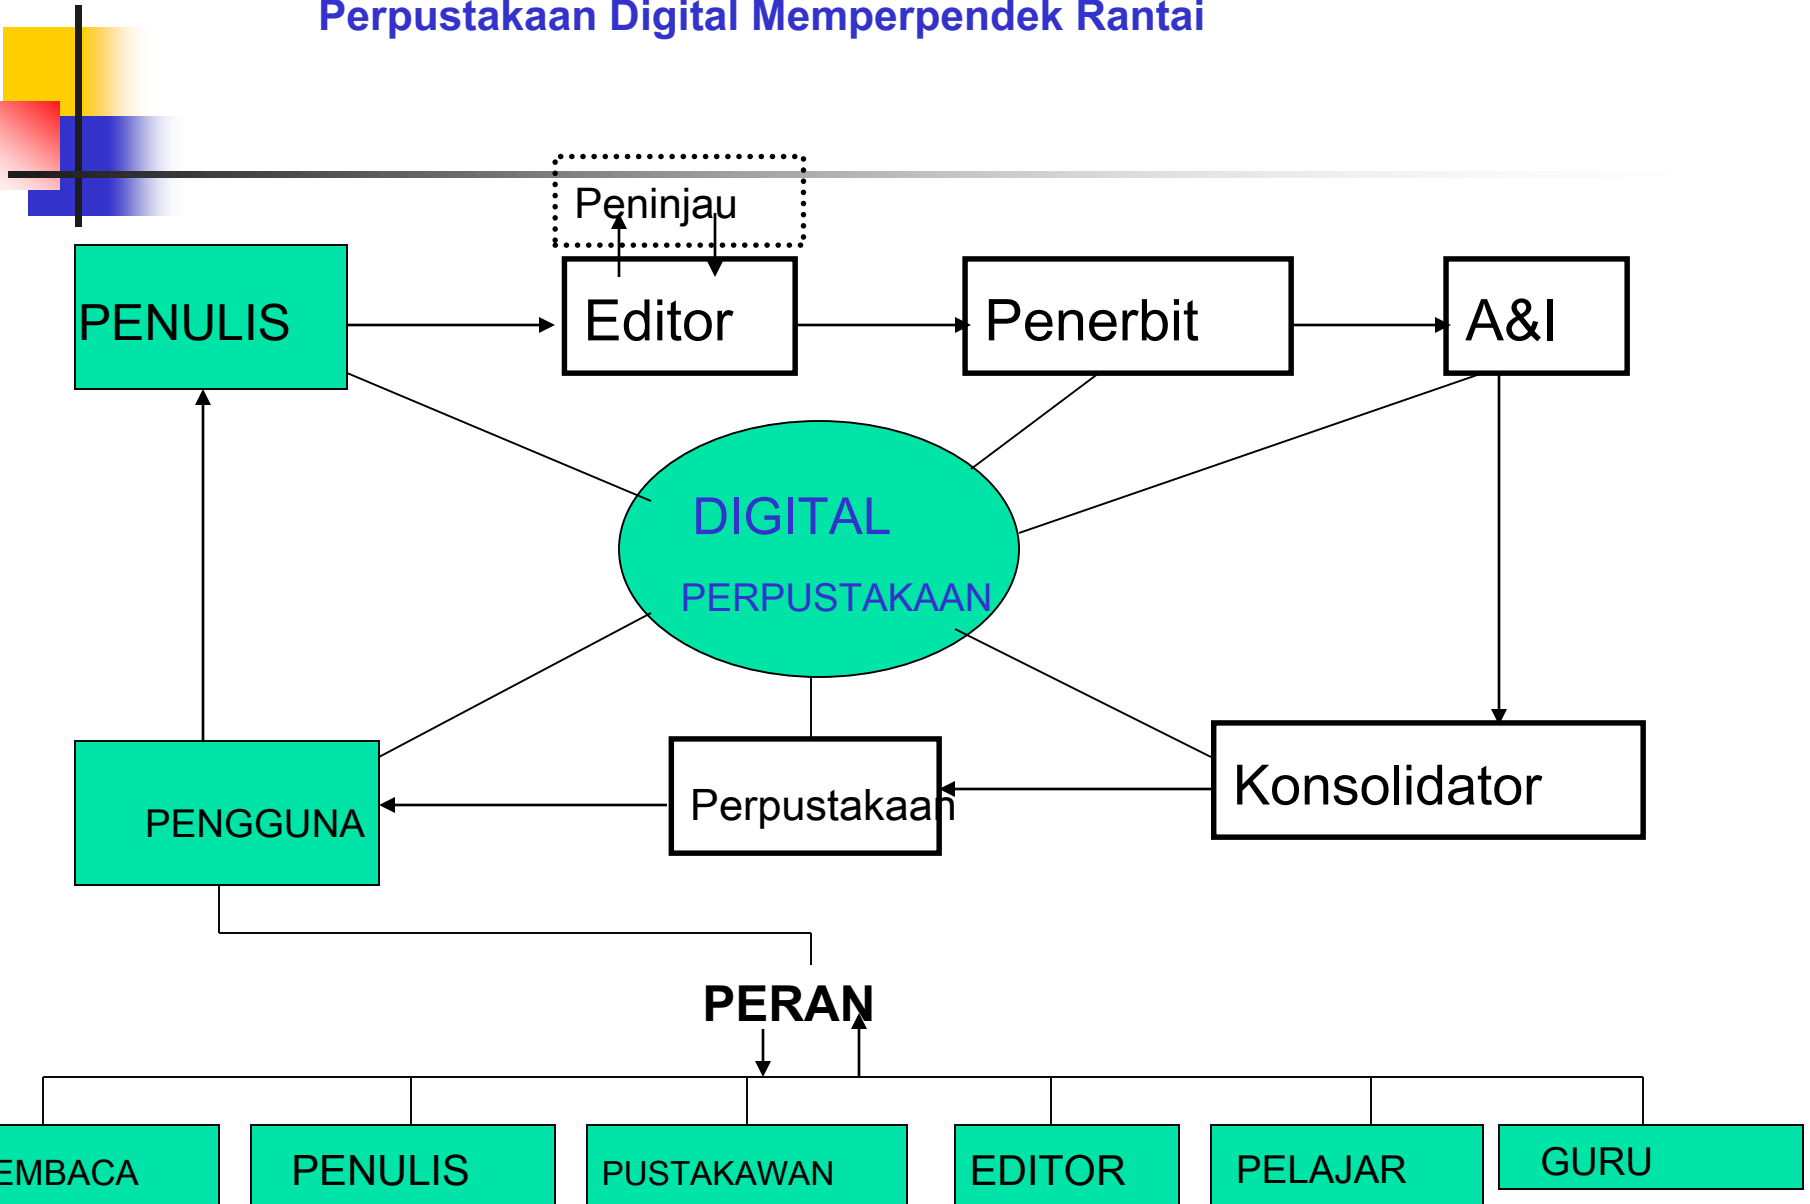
Perpustakaan Digital Memperpendek Rantai

Peninjau

PENULIS

Editor

Penerbit

A&I

DIGITAL

PERPUSTAKAAN

PENGGUNA

Perpustakaan

Konsolidator

PERAN

EMBACA

PENULIS

PUSTAKAWAN

EDITOR

PELAJAR

GURU